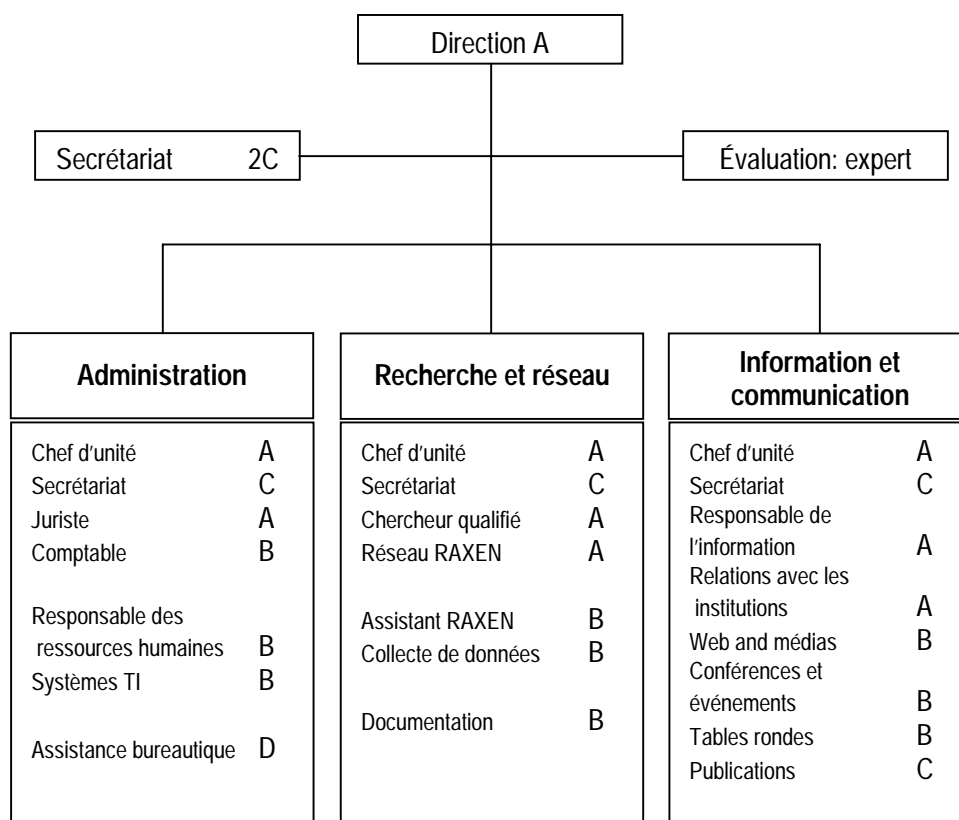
Direction A

Secrétariat 2C

Évaluation: expert

**Administration**

Chef d'unité A
Secrétariat C
Juriste A
Comptable B

Responsable des ressources humaines B
Systèmes TI B

Assistance bureautique D

**Recherche et réseau**

Chef d'unité A
Secrétariat C
Chercheur qualifié A
Réseau RAXEN A

Assistant RAXEN B
Collecte de données B

Documentation B

**Information et communication**

Chef d'unité A
Secrétariat C
Responsable de l'information A
Relations avec les institutions A
Web and médias B
Conférences et événements B
Tables rondes B
Publications C